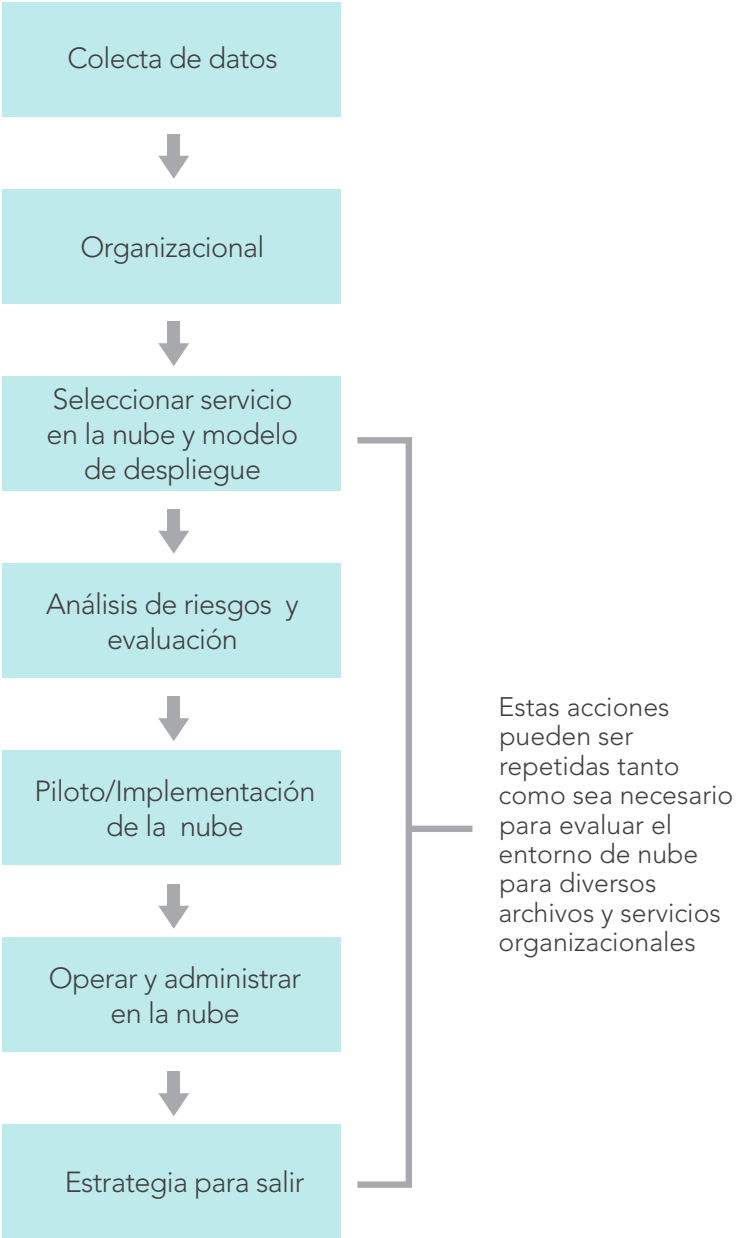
Colecta de datos

Organizacional

Seleccionar servicio en la nube y modelo de despliegue

Análisis de riesgos y evaluación

Piloto/Implementación de la nube

Operar y administrar en la nube

Estrategia para salir

Estas acciones pueden ser repetidas tanto como sea necesario para evaluar el entorno de nube para diversos archivos y servicios organizacionales